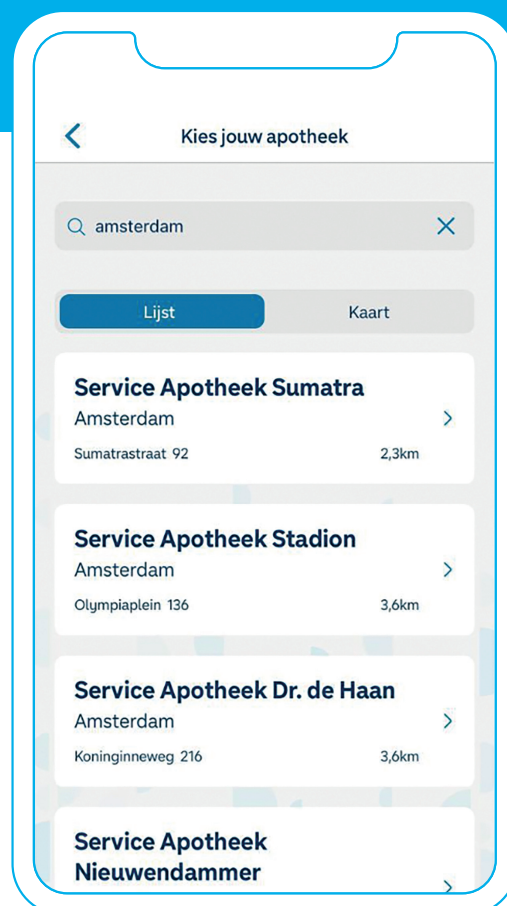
Kies jouw apotheek

amsterdam

Lijst

Kaart

Service Apotheek Sumatra
Amsterdam
Sumatrastraat 92
2,3km

Service Apotheek Stadion
Amsterdam
Olympiaplein 136
3,6km

Service Apotheek Dr. de Haan
Amsterdam
Koninginneweg 216
3,6km

Service Apotheek Nieuwendammer